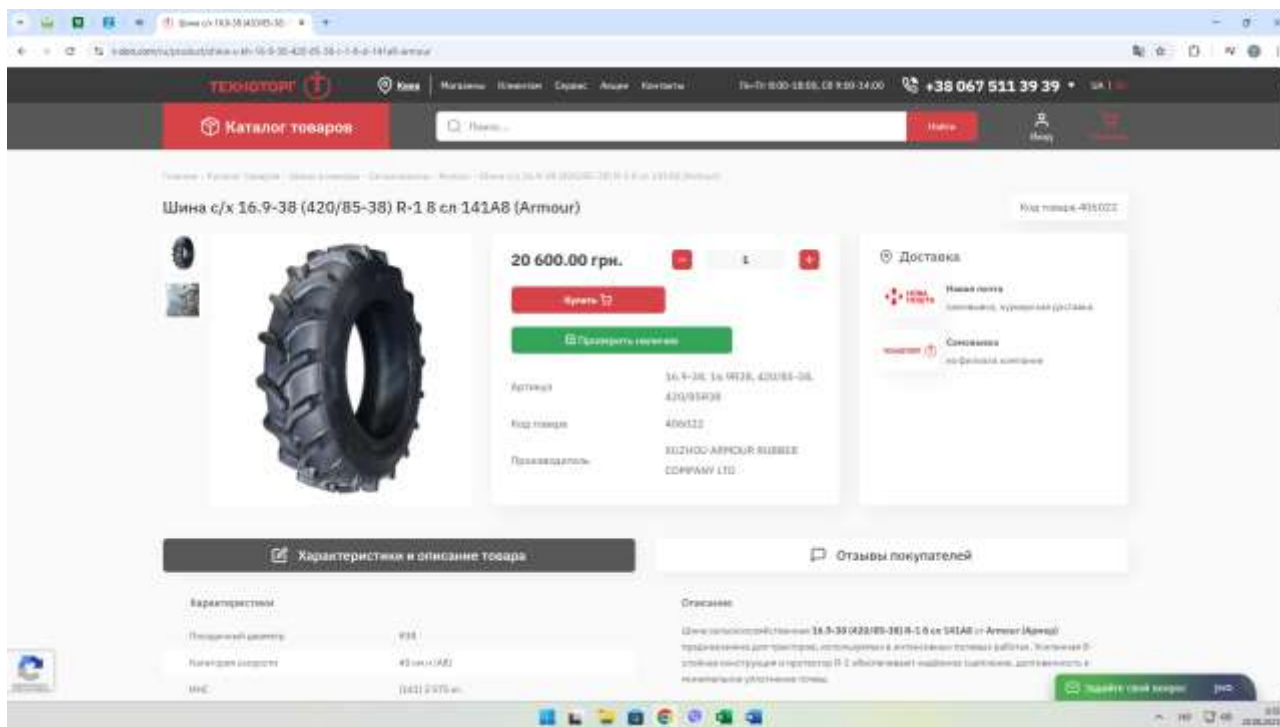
ТЕХНОТОРГ

Киев | Магазины Помощь Сервис Акции Контакты

+38 067 511 39 39

Каталог товаров

Поиск...

Найти

Вход

Шина с/х 16.9-38 (420/85-38) R-1 8 сл 141А8 (Armour)

Код товара: 406022

20 600.00 грн.

1

Купить

Проверить наличие

Артикул: 16.9-38, 16.9R38, 420/85-38, 420/85R38

Код товара: 406022

Производитель: XUZHOU ARMOUR RUBBER COMPANY LTD

Доставка

Новая почта

Самовывоз

Характеристики и описание товара

Отзывы покупателей

Характеристики

Посадочный диаметр: R38

Категория скорости: 40 км/ч (A8)

Описание

Шина сельскохозяйственная 16.9-38 (420/85-38) R-1 8 сл 141А8 от Armour (Армор)

Задайте свой вопрос